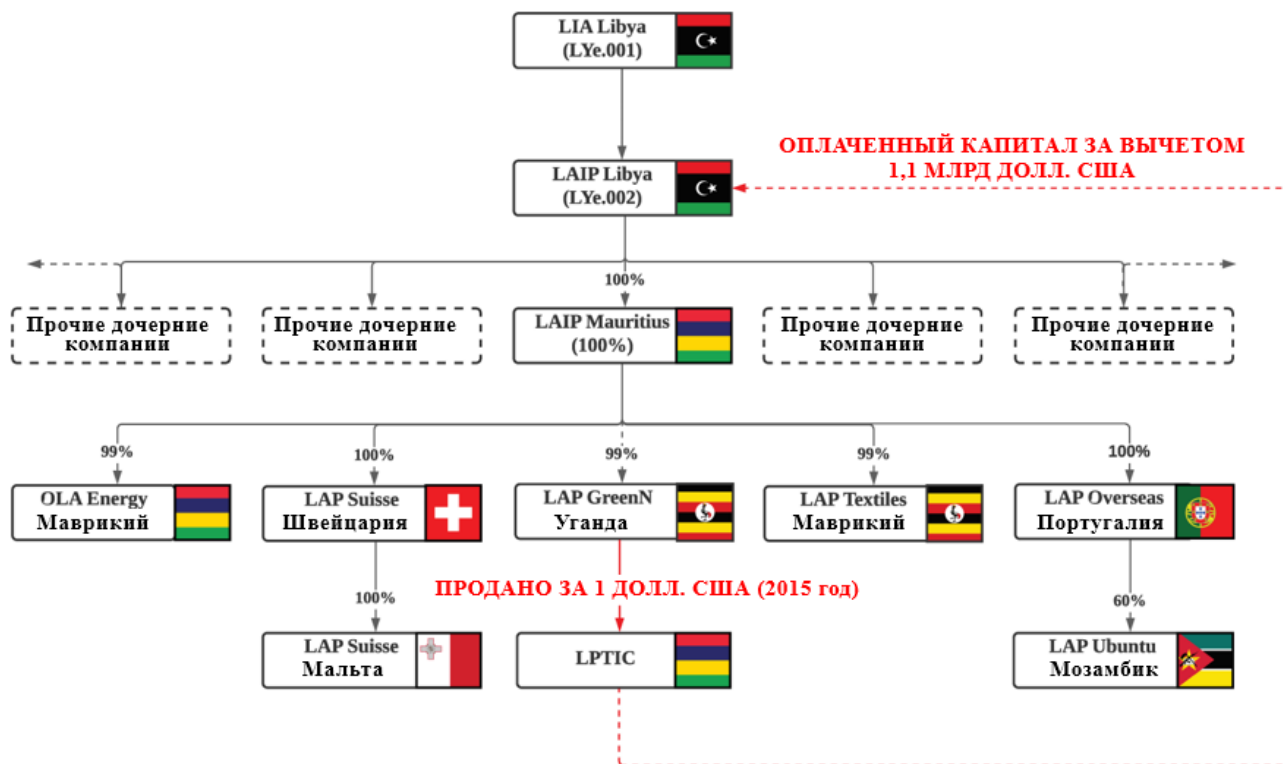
LIA Libya
(LYe.001)

ОПЛАЧЕННЫЙ КАПИТАЛ ЗА ВЫЧЕТОМ 1,1 МЛРД ДОЛЛ. США

LAIP Libya
(LYe.002)

100%

Прочие дочерние компании

Прочие дочерние компании

LAIP Mauritius
(100%)

Прочие дочерние компании

Прочие дочерние компании

99%

100%

99%

99%

100%

OLA Energy
Маврикий

LAP Suisse
Швейцария

LAP GreenN
Уганда

LAP Textiles
Маврикий

LAP Overseas
Португалия

ПРОДАНО ЗА 1 ДОЛЛ. США (2015 год)

100%

60%

LAP Suisse
Мальта

LPTIC

LAP Ubuntu
Мозамбик